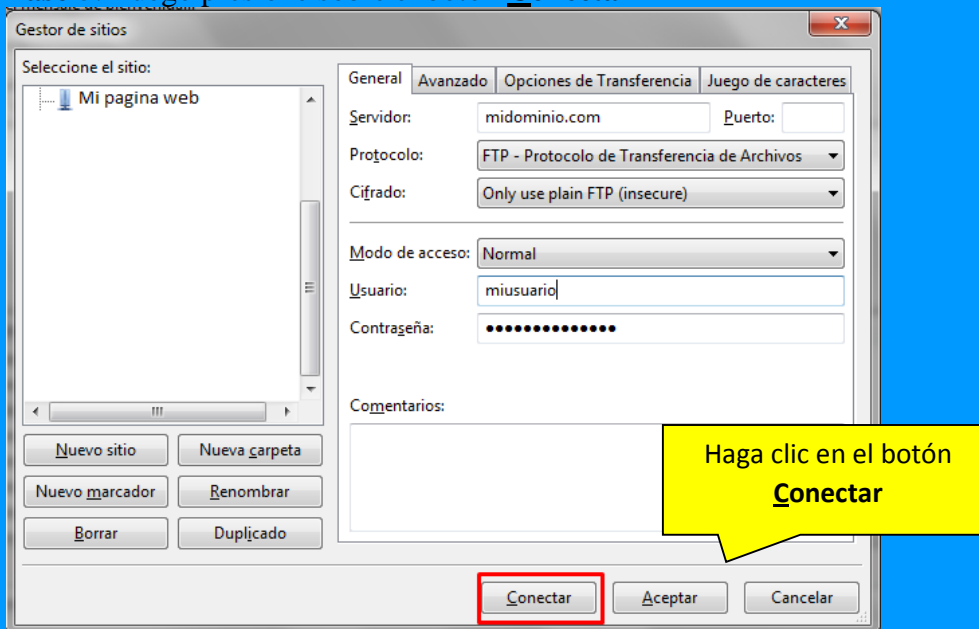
Gestor de sitios

Seleccione el sitio:

Mi pagina web

General | Avanzado | Opciones de Transferencia | Juego de caracteres

Servidor: midominio.com Puerto:

Protocolo: FTP - Protocolo de Transferencia de Archivos

Cifrado: Only use plain FTP (insecure)

Modo de acceso: Normal

Usuario: miusuario

Contraseña: ••••••••••••••

Comentarios:

Nuevo sitio | Nueva carpeta

Nuevo marcador | Renombrar

Borrar | Duplicado

Haga clic en el botón **Conectar**

Conectar | Aceptar | Cancelar